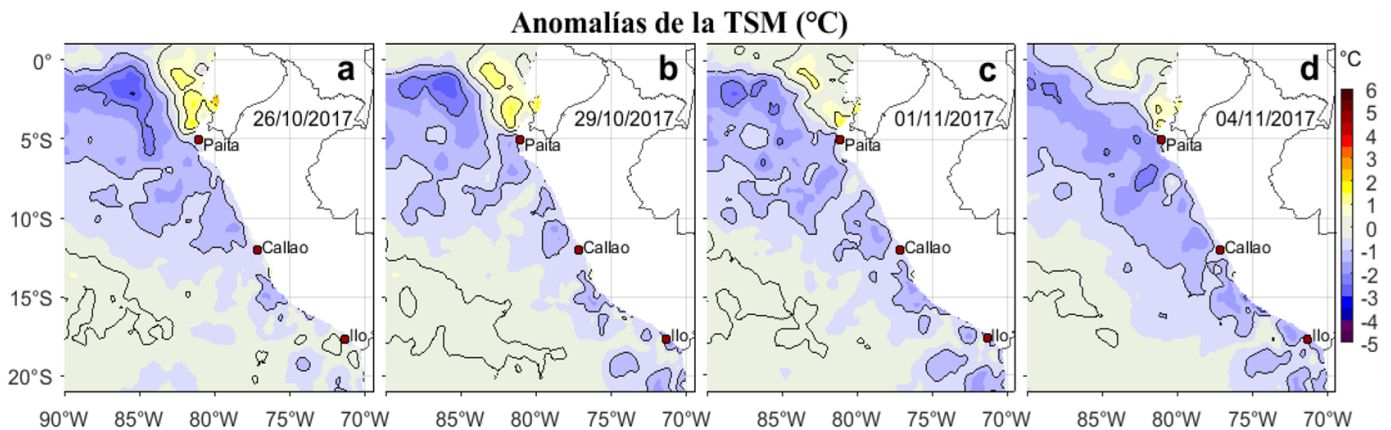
Anomalías de la TSM (°C)

0°
5°S
10°S
15°S
20°S

a
26/10/2017
Paita
Callao
Ilo

b
29/10/2017
Paita
Callao
Ilo

c
01/11/2017
Paita
Callao
Ilo

d
04/11/2017
Paita
Callao
Ilo

90°W 85°W 80°W 75°W 70°W
85°W 80°W 75°W 70°W
85°W 80°W 75°W 70°W
85°W 80°W 75°W 70°W

°C
6
5
4
3
2
1
0
-1
-2
-3
-4
-5